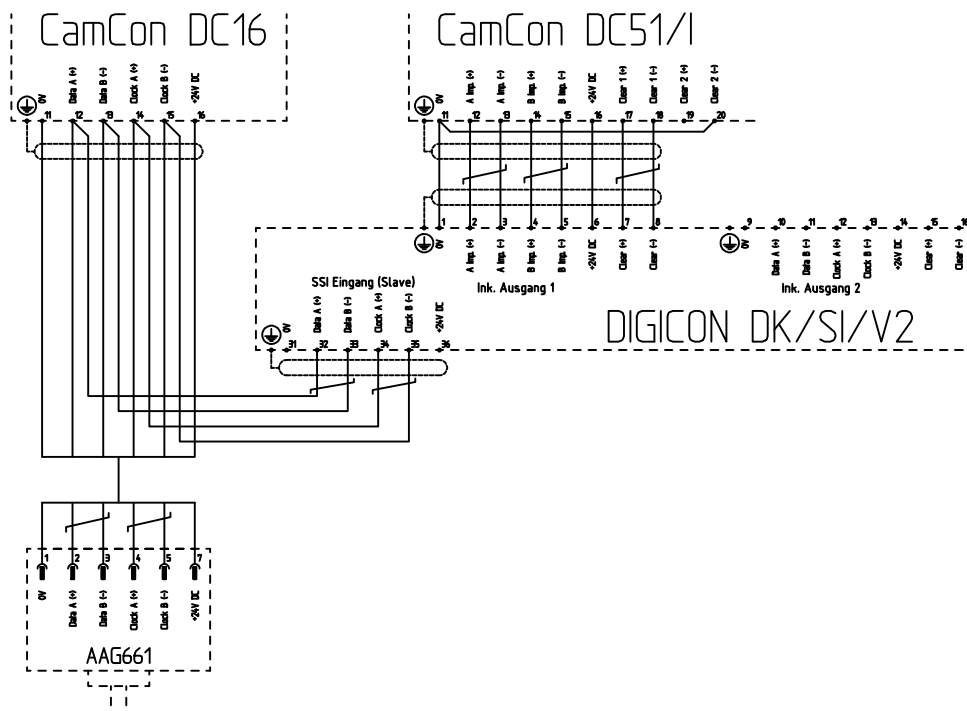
CamCon DC16

0V Data A (+) Data B (-) Clock A (+) Clock B (-) +24V DC

11 12 13 14 15 16

CamCon DC51/I

0V A Imp. (+) A Imp. (-) B Imp. (+) B Imp. (-) +24V DC Clear 1 (+) Clear 1 (-) Clear 2 (+) Clear 2 (-)

11 12 13 14 15 16 17 18 19 20

1 2 3 4 5 6 7 8

0V A Imp. (+) A Imp. (-) B Imp. (+) B Imp. (-) +24V DC Clear (+) Clear (-)

Ink. Ausgang 1

9 10 11 12 13 14 15 16

0V Data A (+) Data B (-) Clock A (+) Clock B (-) +24V DC Clear (+) Clear (-)

Ink. Ausgang 2

SSI Eingang (Slave)

0V Data A (+) Data B (-) Clock A (+) Clock B (-) +24V DC

31 32 33 34 35 36

DIGICON DK/SI/V2

1 2 3 4 5 7

0V Data A (+) Data B (-) Clock A (+) Clock B (-) +24V DC

AAG661